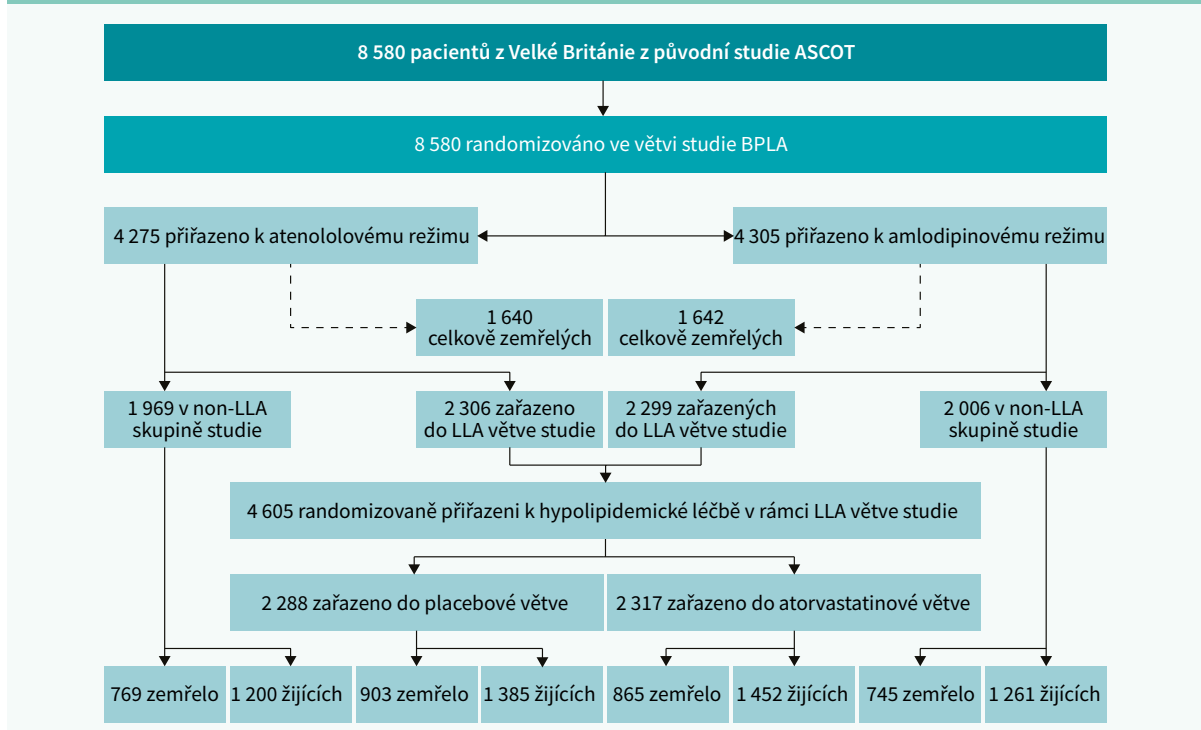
8 580 pacientů z Velké Británie z původní studie ASCOT

8 580 randomizováno ve větvi studie BPLA

4 275 přiřazeno k atenololovému režimu

4 305 přiřazeno k amlodipinovému režimu

1 640 celkově zemřelých

1 642 celkově zemřelých

1 969 v non-LLA skupině studie

2 306 zařazeno do LLA větve studie

2 299 zařazených do LLA větve studie

2 006 v non-LLA skupině studie

4 605 randomizovaně přiřazeni k hypolipidemické léčbě v rámci LLA větve studie

2 288 zařazeno do placebové větve

2 317 zařazeno do atorvastatinové větve

769 zemřelo

1 200 žijících

903 zemřelo

1 385 žijících

865 zemřelo

1 452 žijících

745 zemřelo

1 261 žijících